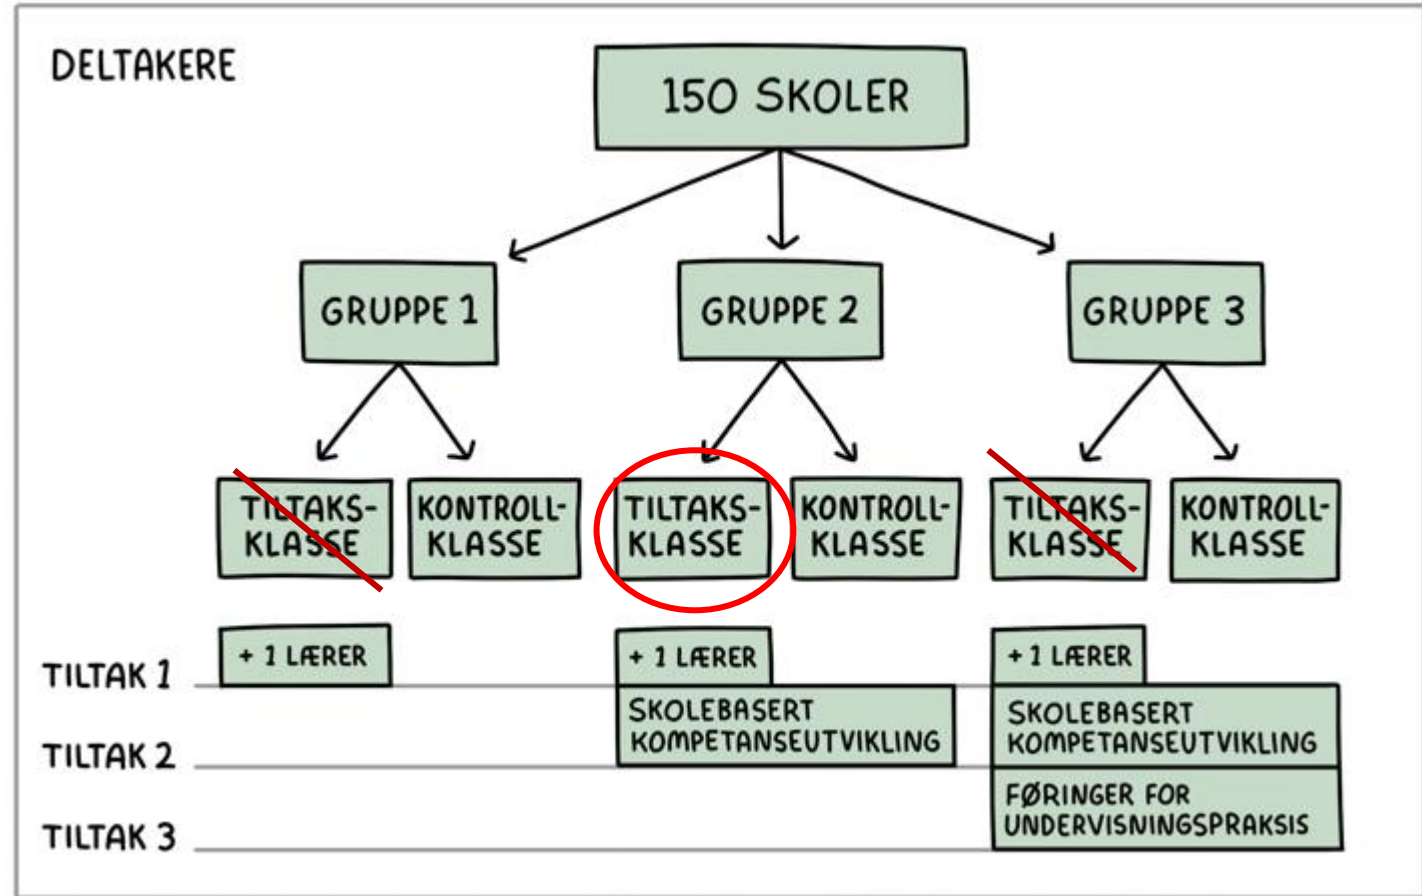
DELTAKERE

150 SKOLER

GRUPPE 1

GRUPPE 2

GRUPPE 3

TILTAKS-KLASSE

KONTROLL-KLASSE

TILTAKS-KLASSE

KONTROLL-KLASSE

TILTAKS-KLASSE

KONTROLL-KLASSE

+ 1 LÆRER

+ 1 LÆRER

+ 1 LÆRER

TILTAK 1

SKOLEBASERT KOMPETANSEUTVIKLING

SKOLEBASERT KOMPETANSEUTVIKLING

TILTAK 2

FØRINGER FOR UNDERVISNINGSPRAKSIS

TILTAK 3